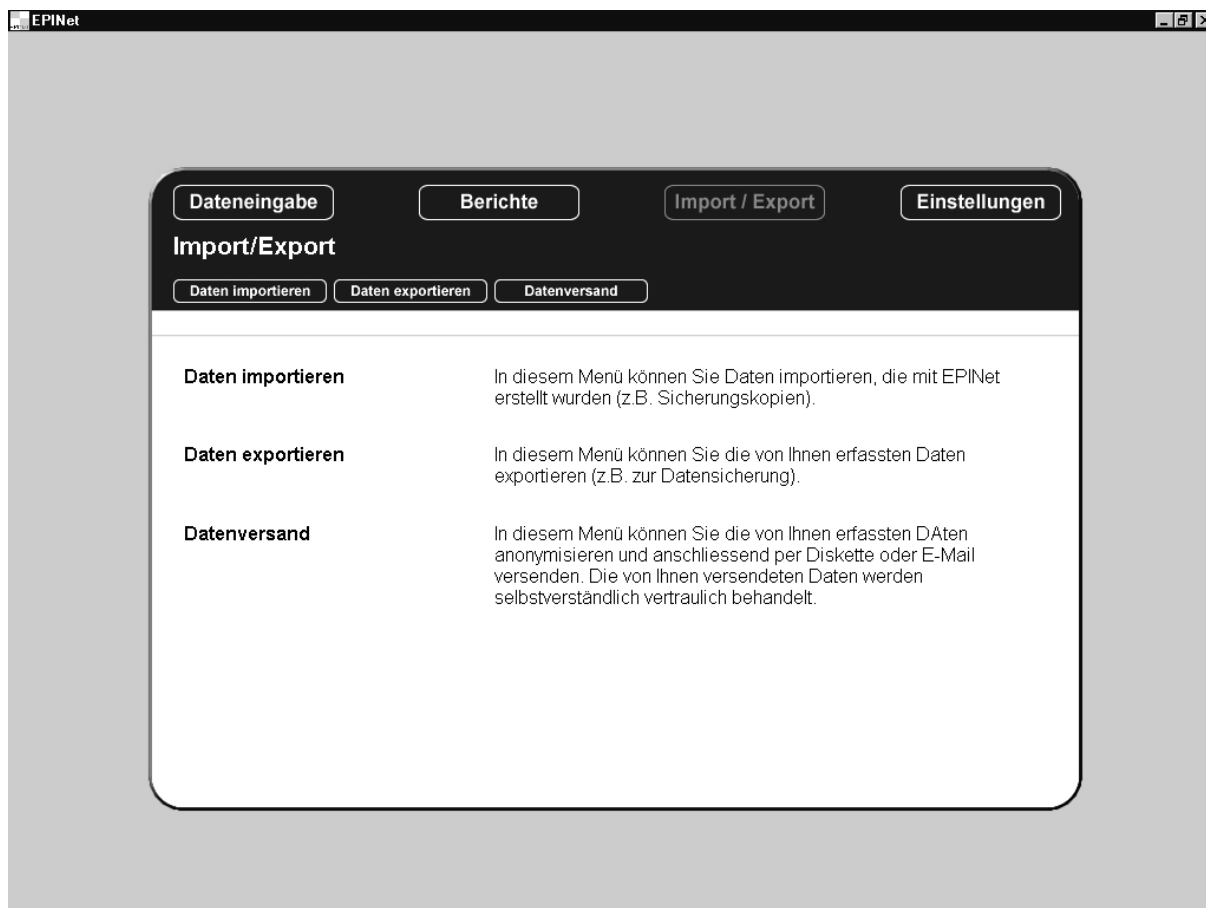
EPINet

Dateneingabe

Berichte

Import / Export

Einstellungen

Import/Export

Daten importieren

Daten exportieren

Datenversand

Daten importieren

In diesem Menü können Sie Daten importieren, die mit EPINet erstellt wurden (z.B. Sicherungskopien).

Daten exportieren

In diesem Menü können Sie die von Ihnen erfassten Daten exportieren (z.B. zur Datensicherung).

Datenversand

In diesem Menü können Sie die von Ihnen erfassten DAten anonymisieren und anschliessend per Diskette oder E-Mail versenden. Die von Ihnen versendeten Daten werden selbstverständlich vertraulich behandelt.